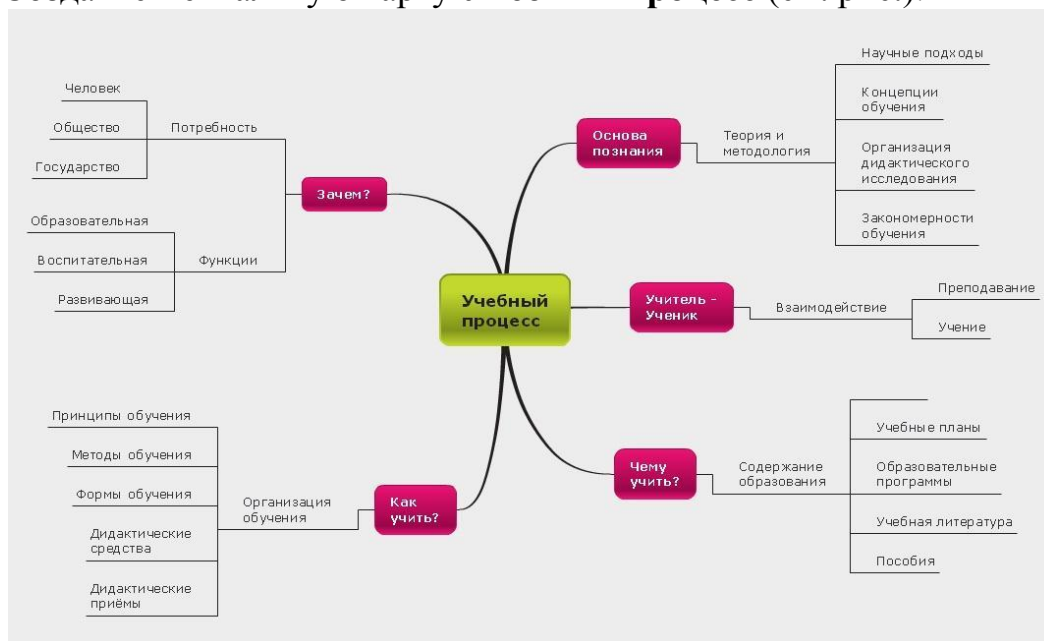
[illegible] процесс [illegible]

Учебный процесс

Зачем?
Потребность
Человек
Общество
Государство
Функции
Образовательная
Воспитательная
Развивающая

Основа познания
Теория и методология
Научные подходы
Концепции обучения
Организация дидактического исследования
Закономерности обучения

Учитель - Ученик
Взаимодействие
Преподавание
Учение

Чему учить?
Содержание образования
Учебные планы
Образовательные программы
Учебная литература
Пособия

Как учить?
Организация обучения
Принципы обучения
Методы обучения
Формы обучения
Дидактические средства
Дидактические приёмы